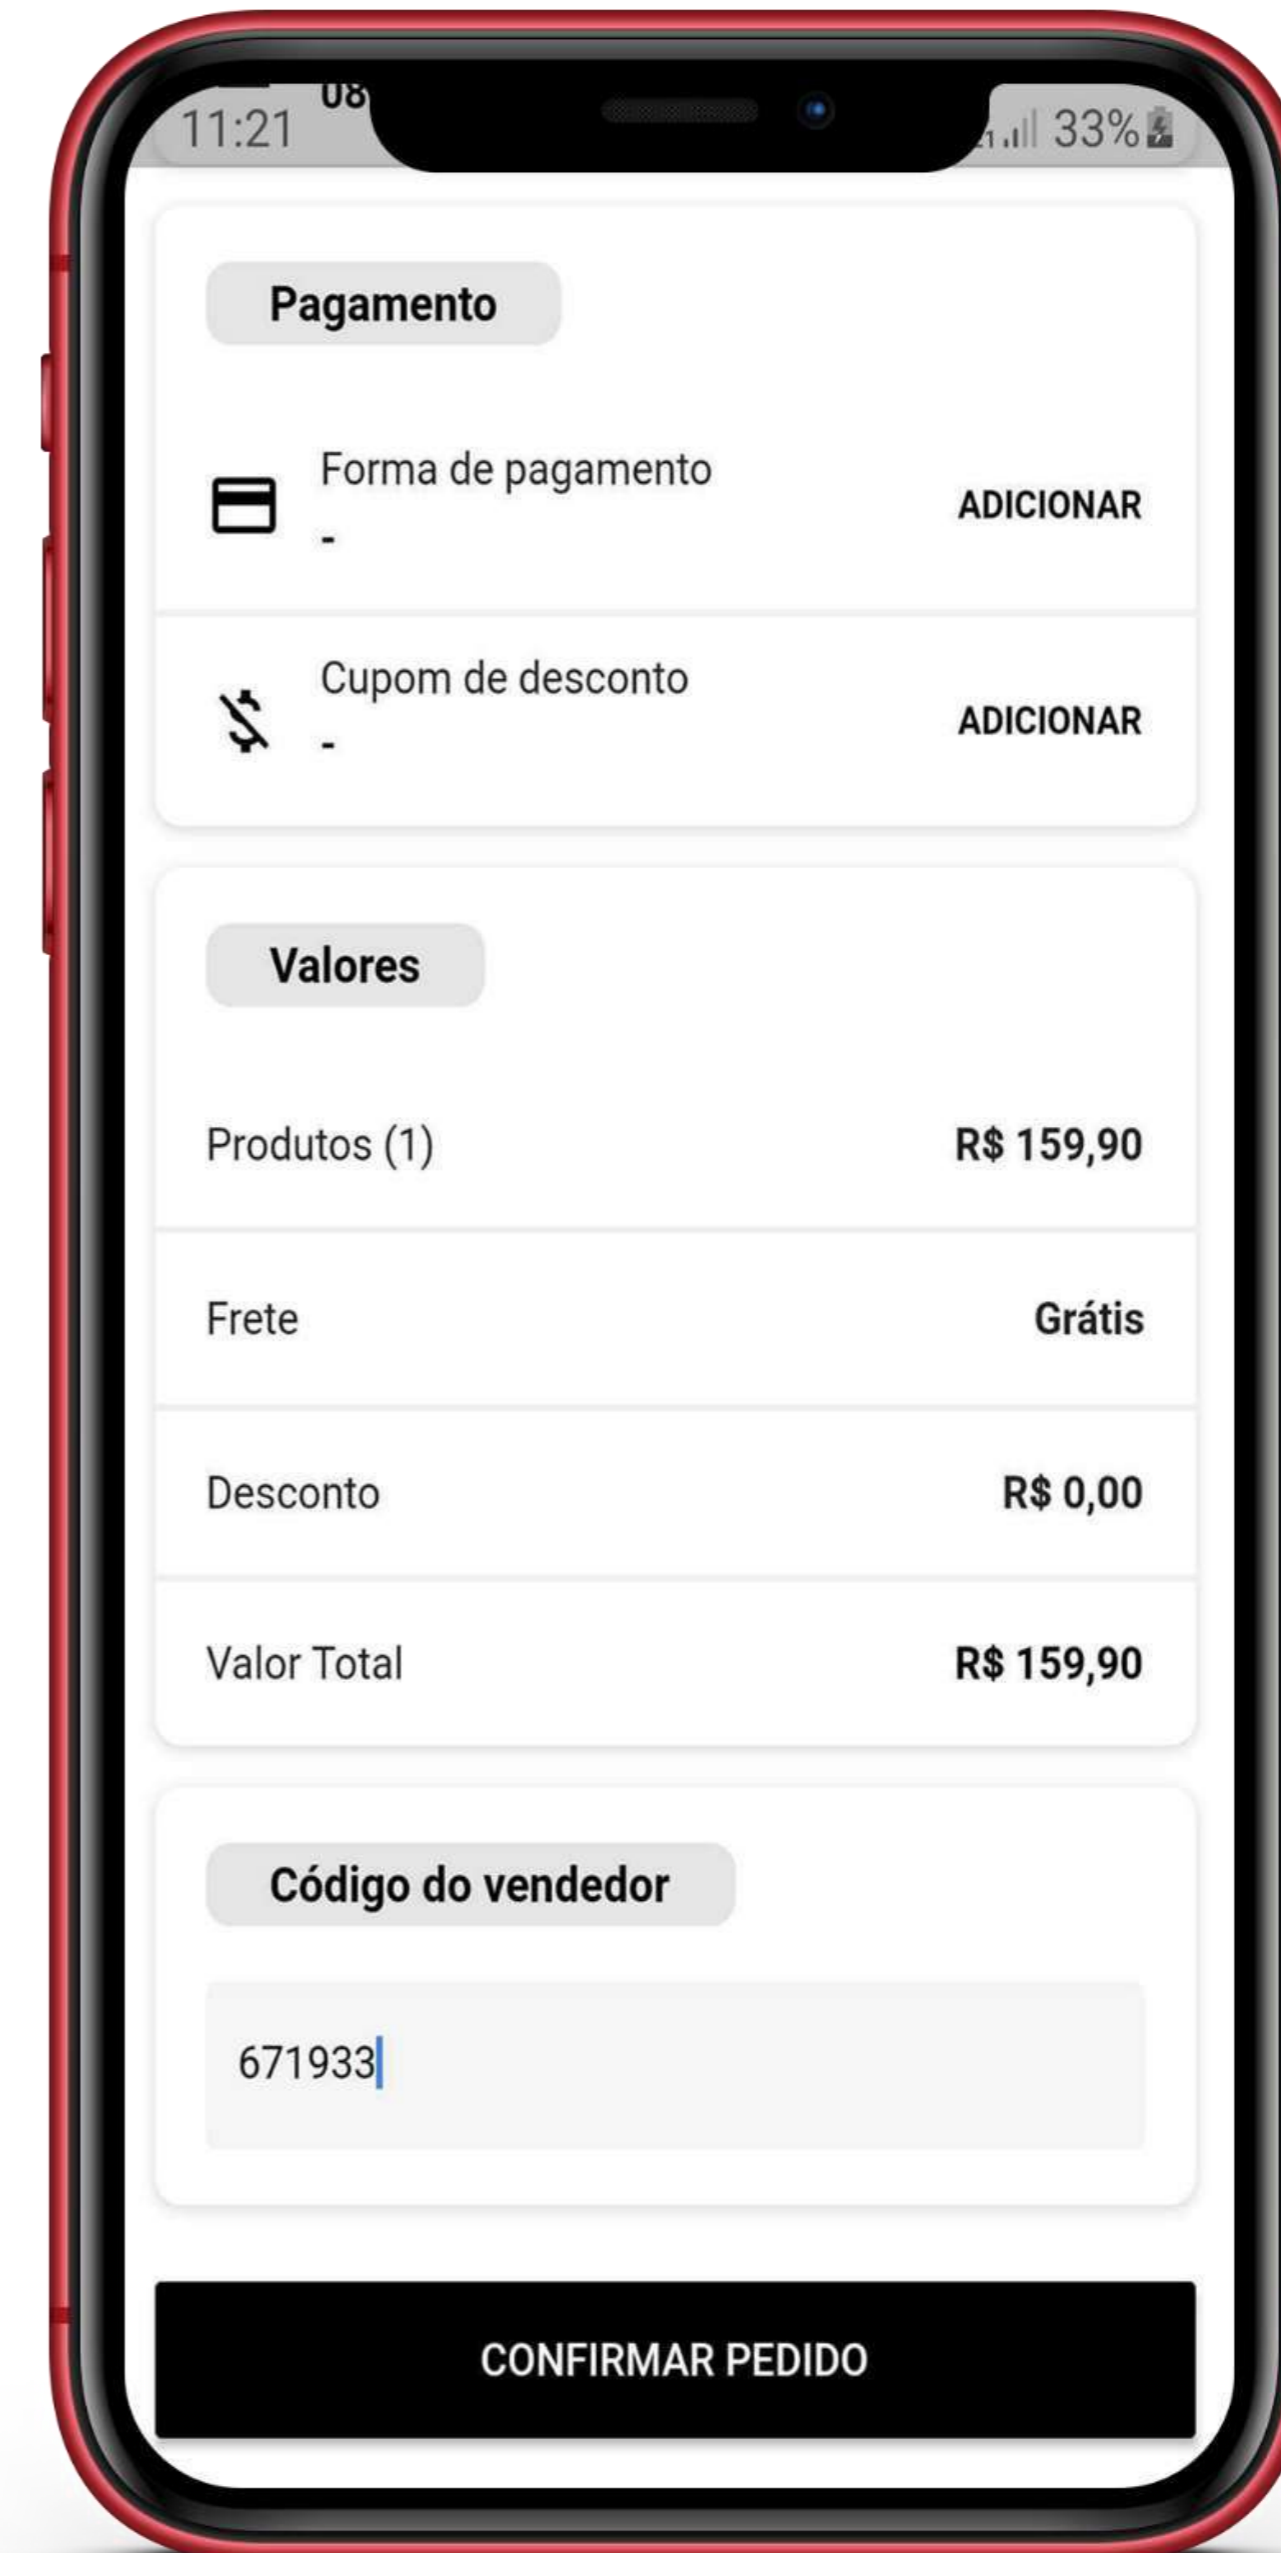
11:21 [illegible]

33%

Pagamento

Forma de pagamento
-

ADICIONAR

Cupom de desconto
-

ADICIONAR

Valores

| | |
|---|---|
| Produtos (1) | R$ 159,90 |
| Frete | Grátis |
| Desconto | R$ 0,00 |
| Valor Total | R$ 159,90 |

Código do vendedor

671933

CONFIRMAR PEDIDO